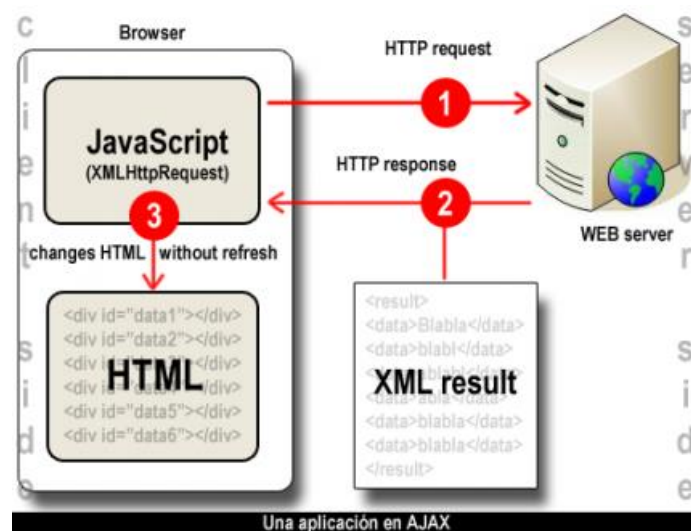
c l i e n t e

s i d e

Browser

HTTP request

1

JavaScript
(XMLHttpRequest)

HTTP response

2

3

WEB server

changes HTML without refresh

s e r v e r

s i d e

<div id="data1"></div>
<div id="data2"></div>
<div i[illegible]</div>
<div i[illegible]</div>
<div id="data5"></div>
<div id="data6"></div>

HTML

<result>
<data>Blabla</data>
<data>blabl</data>
<data>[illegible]</data>
<data>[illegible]</data>
<data>blabla</data>
<data>blabla</data>
</result>

XML result

Una aplicación en AJAX